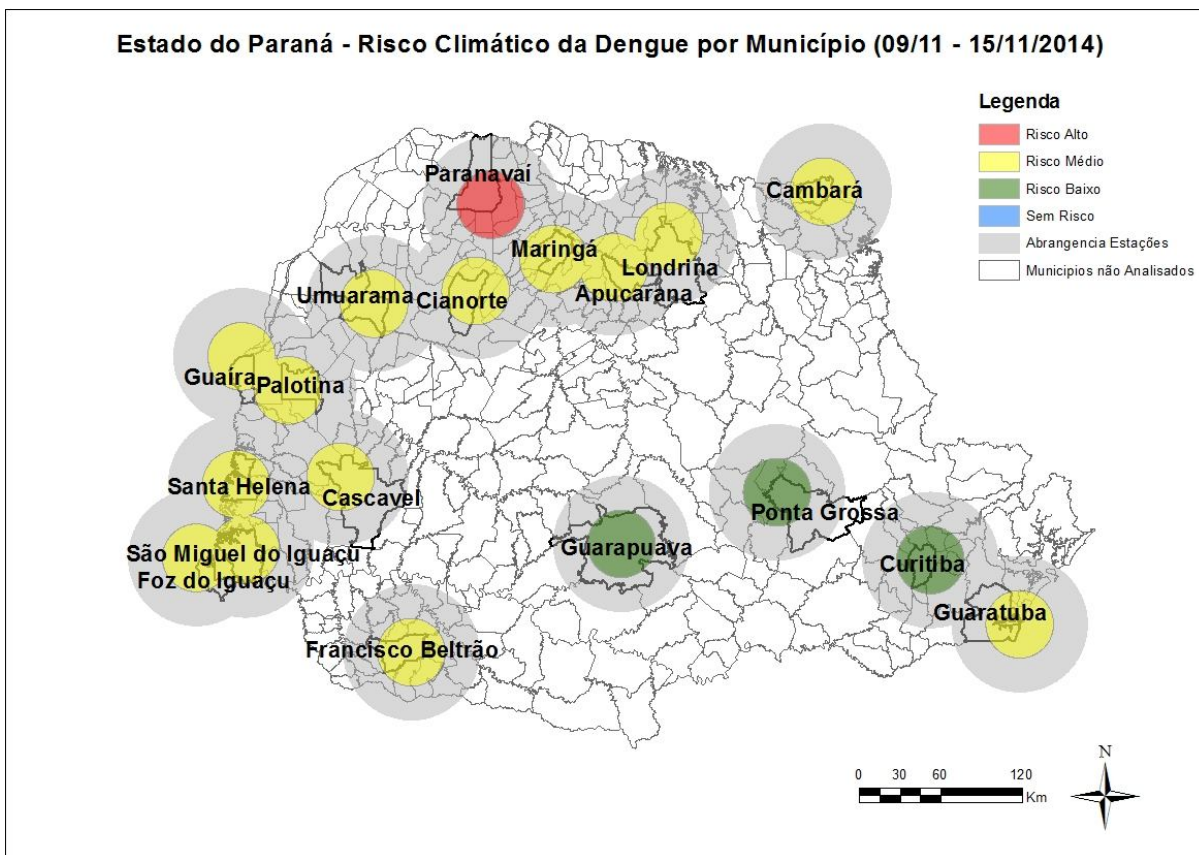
Estado do Paraná - Risco Climático da Dengue por Município (09/11 - 15/11/2014)

Legenda
Risco Alto
Risco Médio
Risco Baixo
Sem Risco
Abrangencia Estações
Municipios não Analisados

Paranavaí
Cambará
Maringá
Londrina
Apucarana
Umuarama
Cianorte
Guaíra
Palotina
Santa Helena
Cascavel
São Miguel do Iguaçu
Foz do Iguaçu
Guarapuava
Ponta Grossa
Curitiba
Guaratuba
Francisco Beltrão

0 30 60 120
Km
N